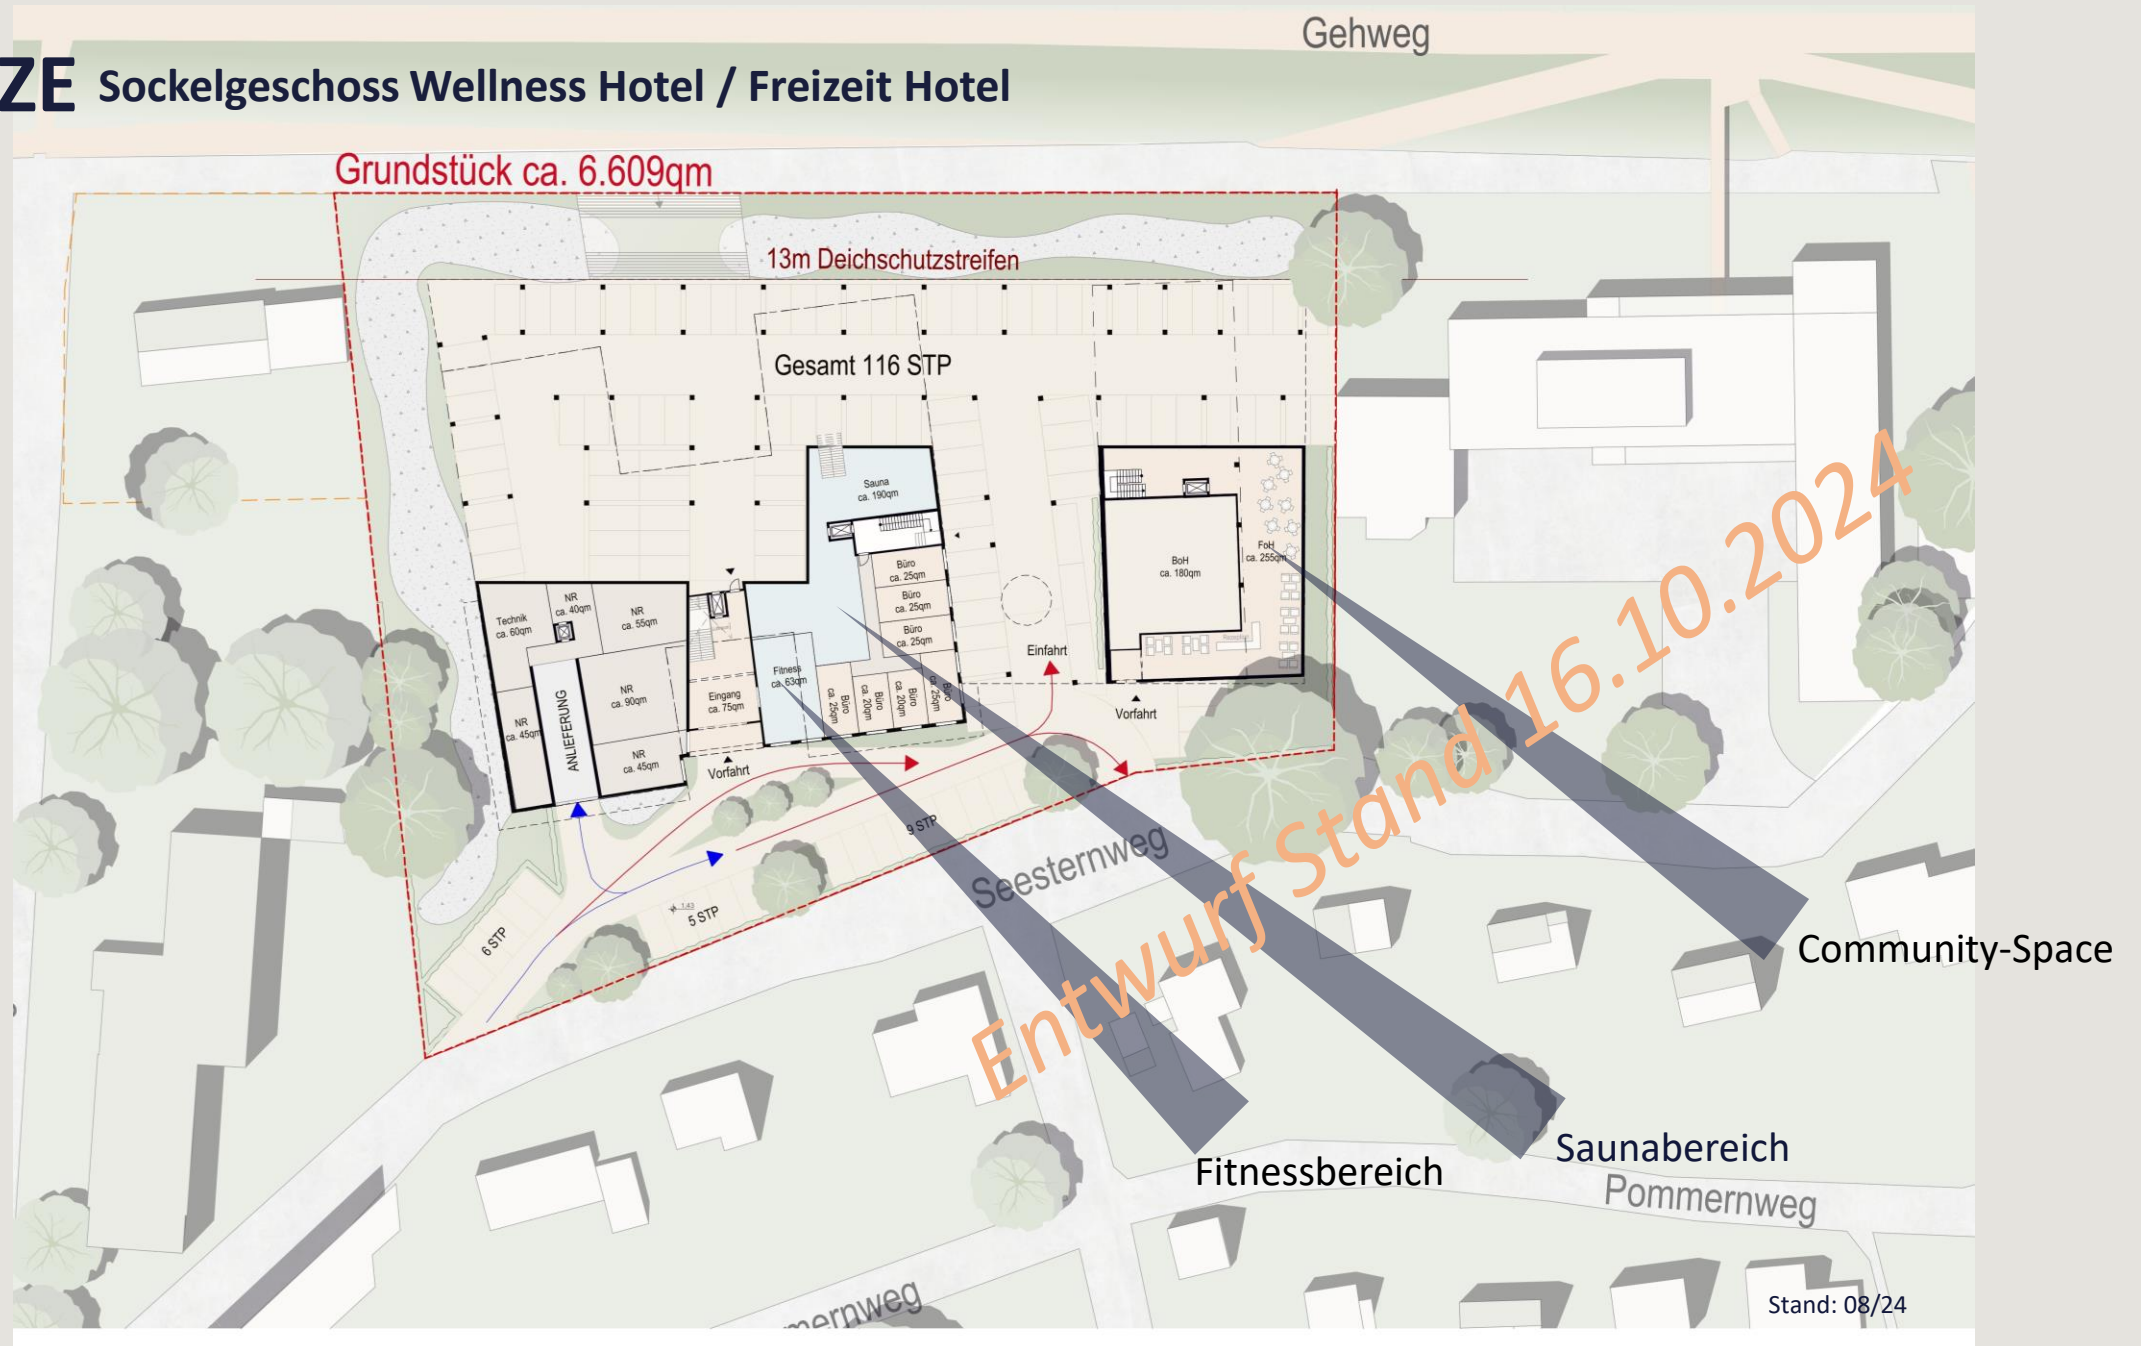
ZE Sockelgeschoss Wellness Hotel / Freizeit Hotel

Gehweg

Grundstück ca. 6.609qm

13m Deichschutzstreifen

Gesamt 116 STP

Sauna ca. 190qm

Büro ca. 25qm

Büro ca. 25qm

Büro ca. 25qm

BoH ca. 180qm

FoH ca. 255qm

Technik ca. 60qm

NR ca. 40qm

NR ca. 55qm

NR ca. 90qm

NR ca. 45qm

NR ca. 45qm

ANLIEFERUNG

Eingang ca. 75qm

Fitness ca. 63qm

Büro ca. 25qm

Büro ca. 20qm

Büro ca. 20qm

Büro ca. 25qm

Einfahrt

Vorfahrt

Vorfahrt

9 STP

6 STP

5 STP

Seesternweg

Entwurf Stand 16.10.2024

Community-Space

Fitnessbereich

Saunabereich

Pommernweg

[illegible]mernweg

Stand: 08/24